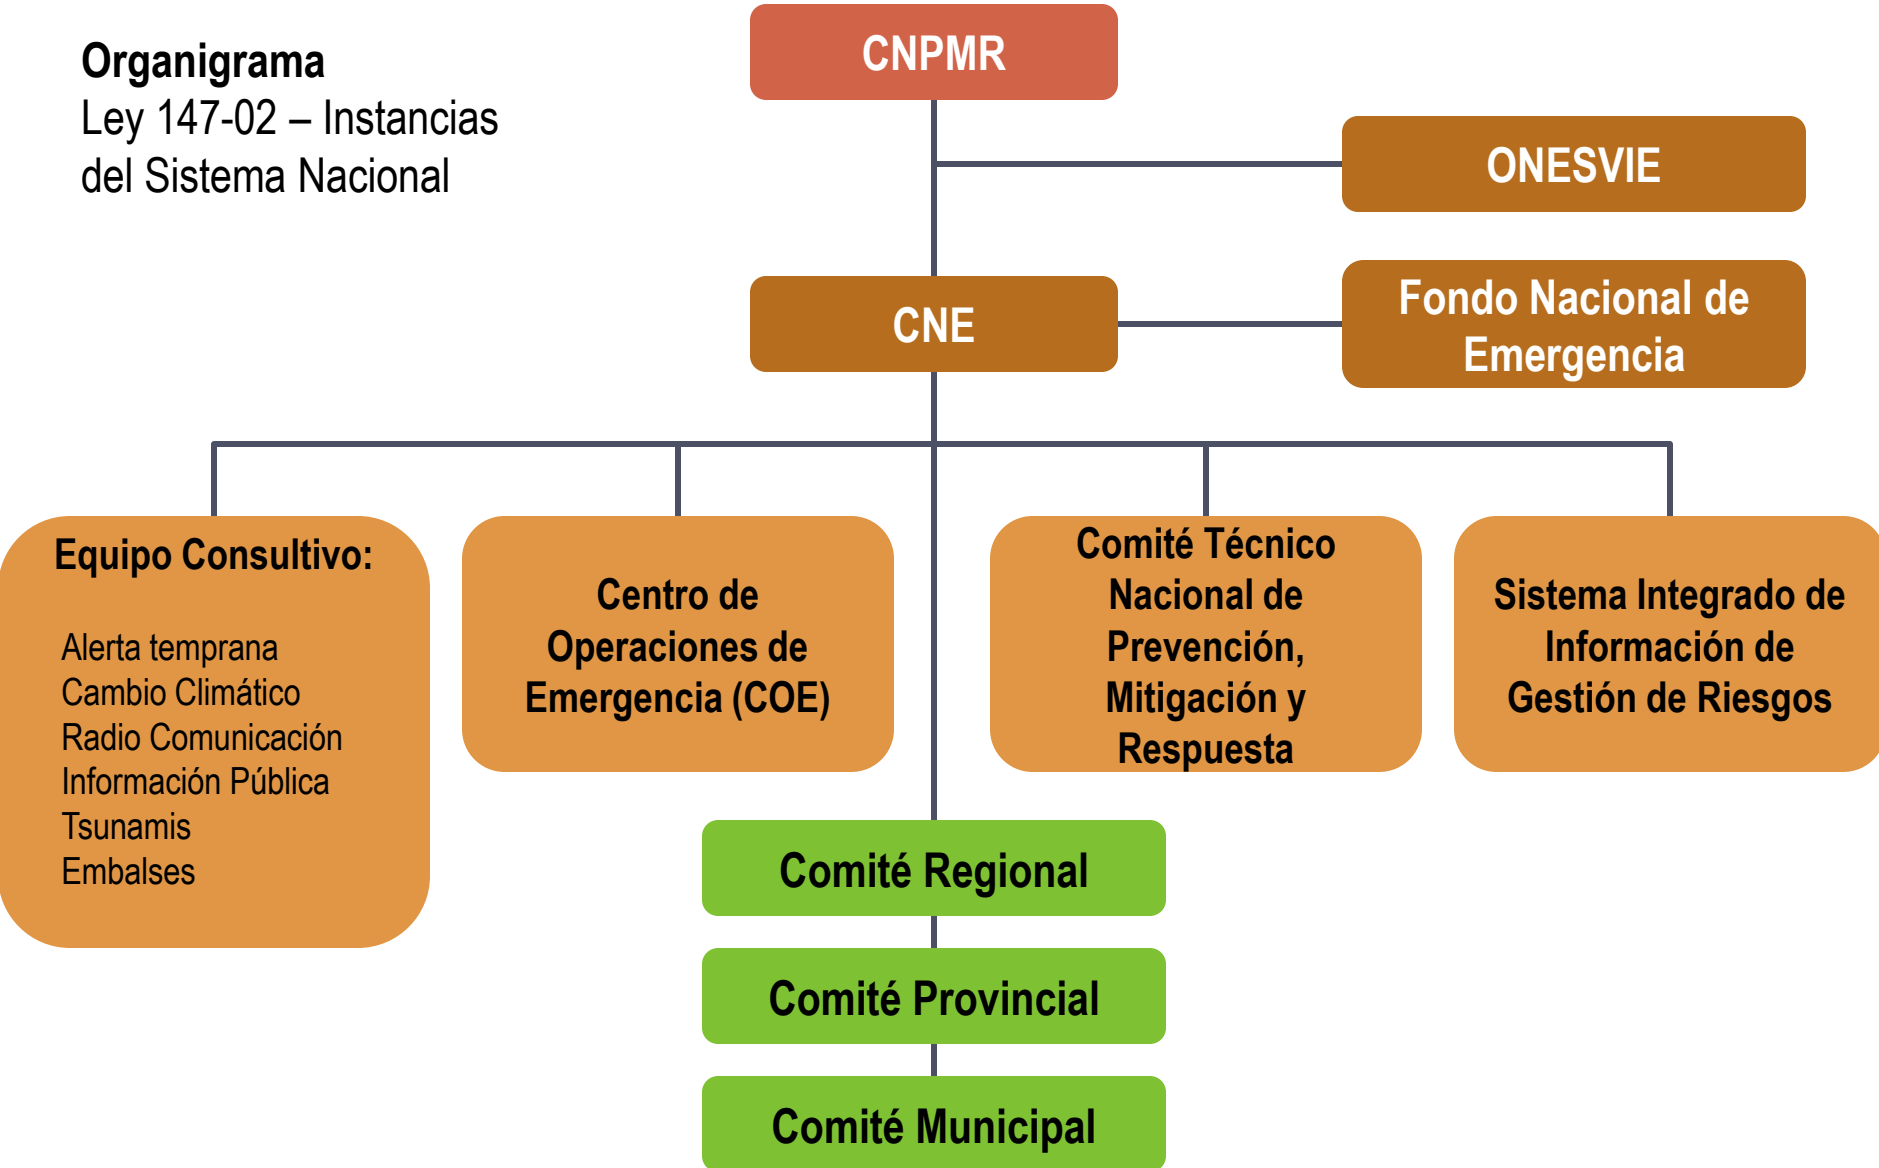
Organigrama
Ley 147-02 – Instancias del Sistema Nacional

CNPMR

ONESVIE

CNE

Fondo Nacional de Emergencia

Equipo Consultivo:

Alerta temprana
Cambio Climático
Radio Comunicación
Información Pública
Tsunamis
Embalses

Centro de Operaciones de Emergencia (COE)

Comité Técnico Nacional de Prevención, Mitigación y Respuesta

Sistema Integrado de Información de Gestión de Riesgos

Comité Regional

Comité Provincial

Comité Municipal